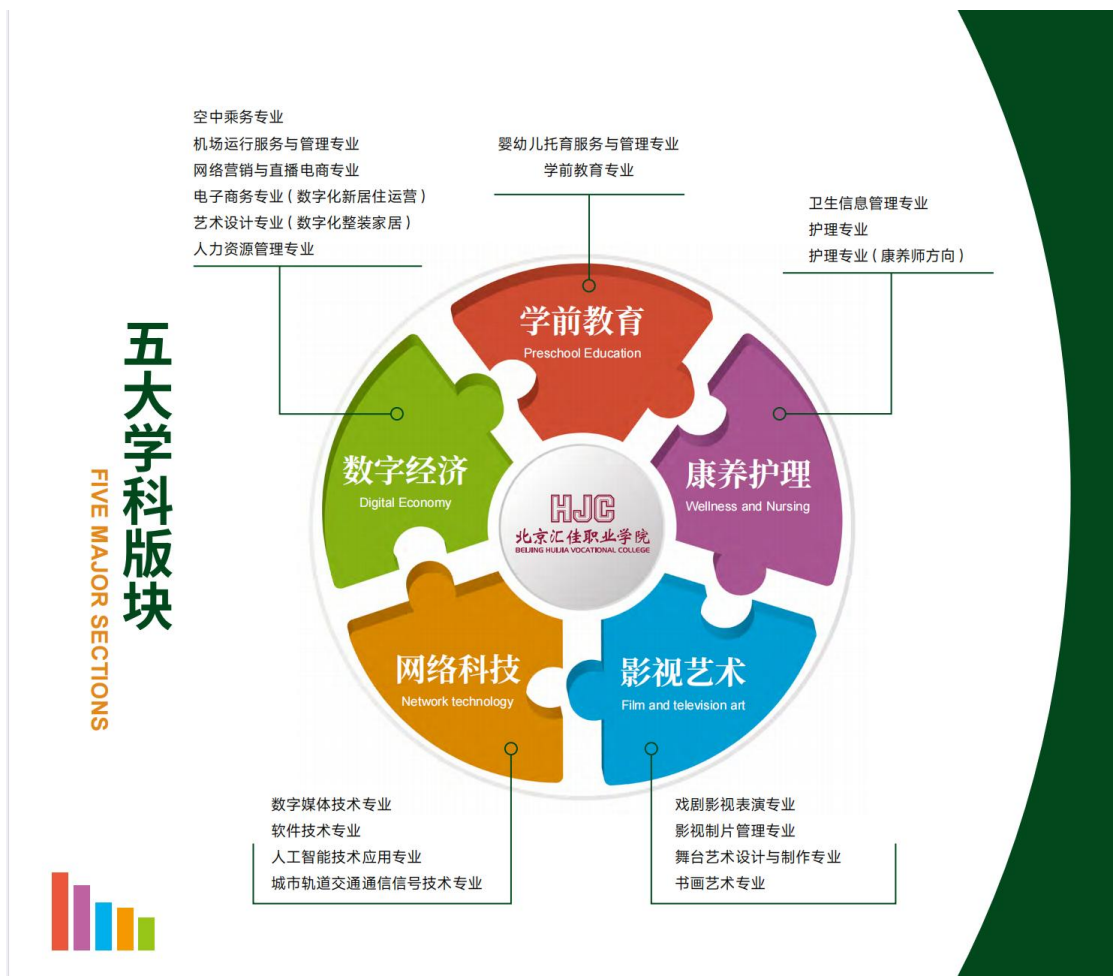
五大学科版块
FIVE MAJOR SECTIONS

空中乘务专业
机场运行服务与管理专业
网络营销与直播电商专业
电子商务专业（数字化新居住运营）
艺术设计专业（数字化整装家居）
人力资源管理专业

婴幼儿托育服务与管理专业
学前教育专业

卫生信息管理专业
护理专业
护理专业（康养师方向）

学前教育
Preschool Education

数字经济
Digital Economy

康养护理
Wellness and Nursing

HJC
北京汇佳职业学院
BEIJING HUIJIA VOCATIONAL COLLEGE

网络科技
Network technology

影视艺术
Film and television art

数字媒体技术专业
软件技术专业
人工智能技术应用专业
城市轨道交通通信信号技术专业

戏剧影视表演专业
影视制片管理专业
舞台艺术设计与制作专业
书画艺术专业